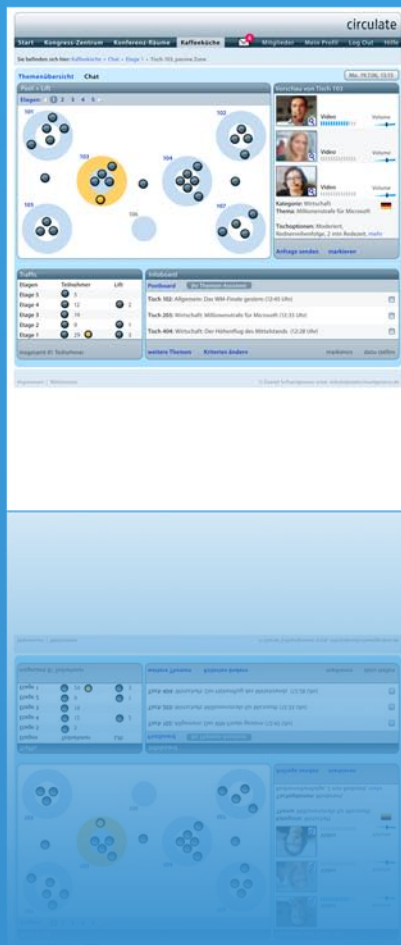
circulate

Start | Kongress-Zentrum | Konferenz-Räume | Kaffeeküche | Mitglieder | Mein Profil | Log Out | Hilfe

Sie befinden sich hier: Kaffeeküche > Chat > Etage 1 > Tisch 103, passive Zone

Themenübersicht | Chat

Mo, 19.Okt, 13:15

Pool + Lift

Etagen: 1 2 3 4 5

101 102 103 104 105 106 107

Vorschau von Tisch 103

Video Volume
Video Volume
Video Volume

Kategorie: Wirtschaft
Thema: Millionenstrafe für Microsoft

Tischoptionen: Moderiert, Rednerreihenfolge, 2 min Redezeit, mehr

Anfrage senden | markieren

Traffic

| Etagen | Teilnehmer | Lift |
|---|---|---|
| Etage 5 | 3 | |
| Etage 4 | 12 | 2 |
| Etage 3 | 19 | |
| Etage 2 | 8 | 1 |
| Etage 1 | 29 | 3 |

insgesamt 81 Teilnehmer

Infoboard

Postboard | Ihr Themen-Assistent

Tisch 102: Allgemein: Das WM-Finale gestern (12:45 Uhr)
Tisch 203: Wirtschaft: Millionenstrafe für Microsoft (12:33 Uhr)
Tisch 404: Wirtschaft: Der Höhenflug des Mittelstands (12:28 Uhr)

weitere Themen | Kriterien ändern | markieren | dazu stellen

Impressum | Bildnachweis

© Daniel Schamberger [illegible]